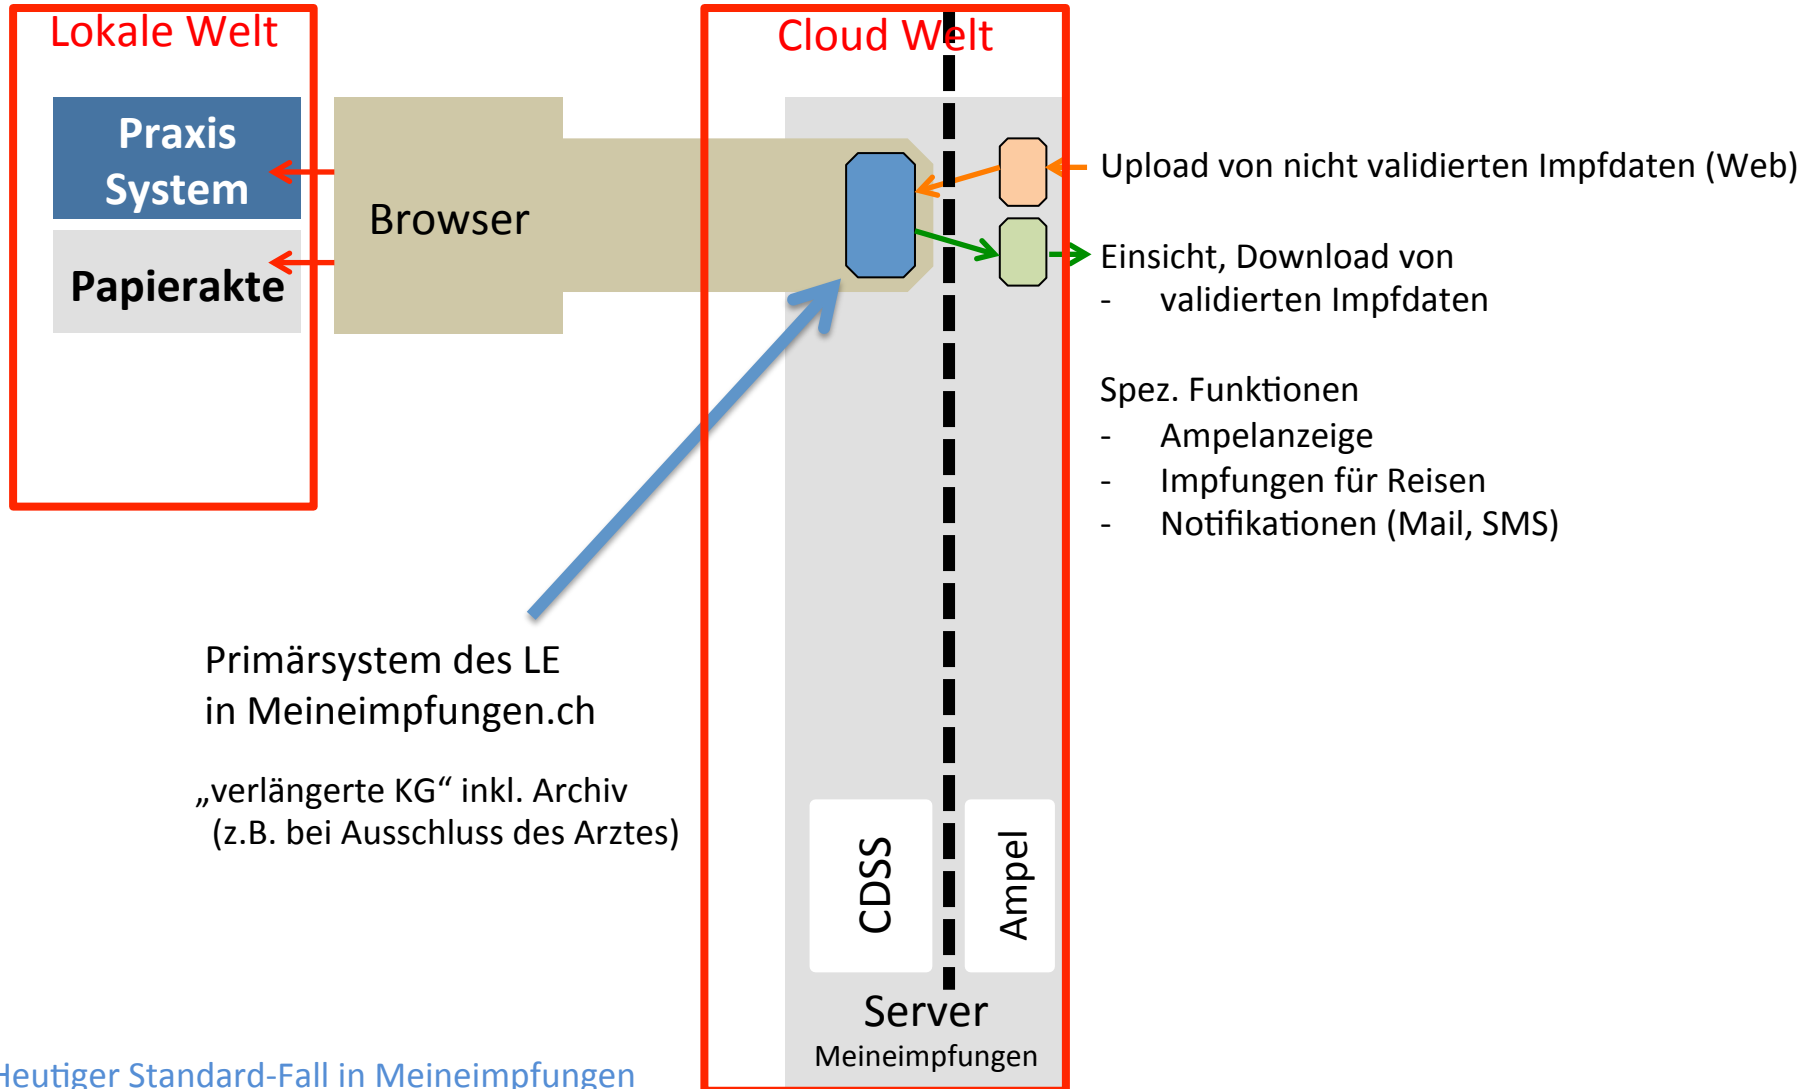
Lokale Welt

Praxis System

Papierakte

Browser

Cloud Welt

Upload von nicht validierten Impfdaten (Web)

Einsicht, Download von
- validierten Impfdaten

Spez. Funktionen
- Ampelanzeige
- Impfungen für Reisen
- Notifikationen (Mail, SMS)

Primärsystem des LE
in Meineimpfungen.ch

„verlängerte KG“ inkl. Archiv
(z.B. bei Ausschluss des Arztes)

CDSS

Ampel

Server
Meineimpfungen

Heutiger Standard-Fall in Meineimpfungen